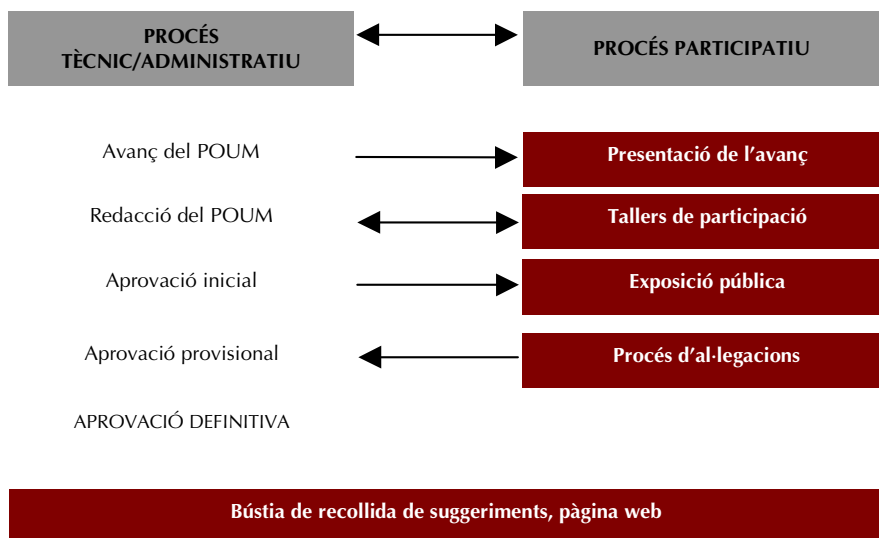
PROCÉS TÈCNIC/ADMINISTRATIU

PROCÉS PARTICIPATIU

Avanç del POUM

Presentació de l’avanç

Redacció del POUM

Tallers de participació

Aprovació inicial

Exposició pública

Aprovació provisional

Procés d’al·legacions

APROVACIÓ DEFINITIVA

Bústia de recollida de suggeriments, pàgina web